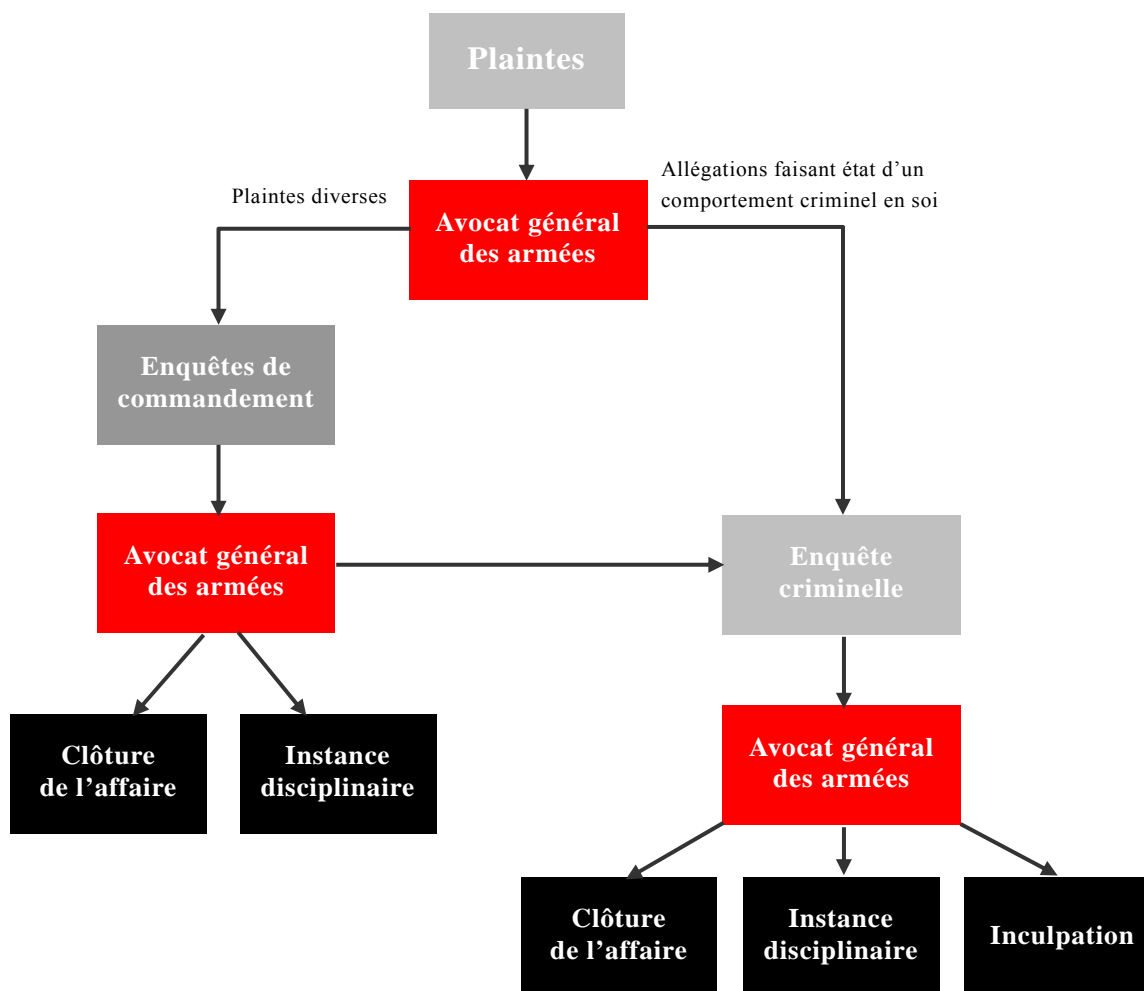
Plaintes

Plaintes diverses

Avocat général des armées

Allégations faisant état d’un comportement criminel en soi

Enquêtes de commandement

Avocat général des armées

Enquête criminelle

Clôture de l’affaire

Instance disciplinaire

Avocat général des armées

Clôture de l’affaire

Instance disciplinaire

Inculpation